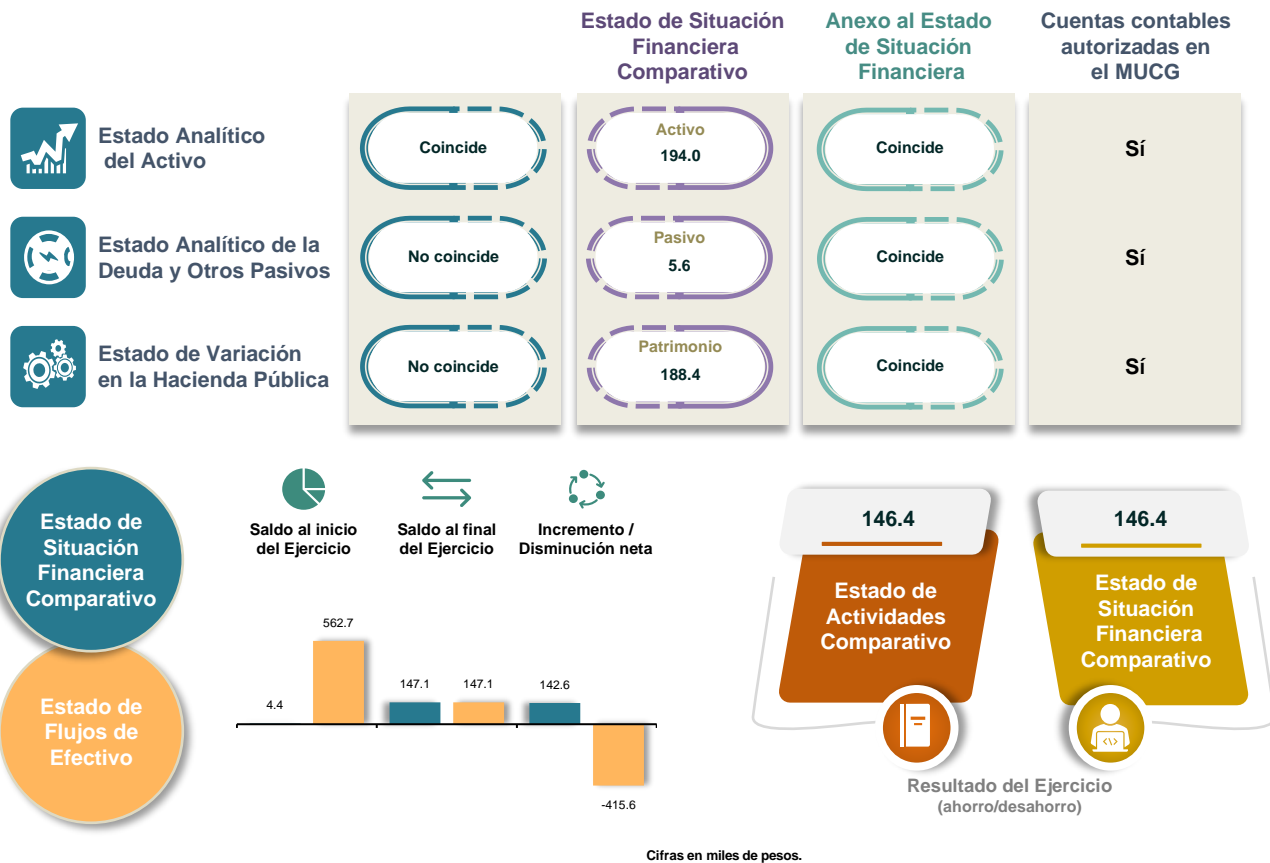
Estado de Situación Financiera Comparativo

Anexo al Estado de Situación Financiera

Cuentas contables autorizadas en el MUCG

Estado Analítico del Activo

Coincide

Activo
194.0

Coincide

Sí

Estado Analítico de la Deuda y Otros Pasivos

No coincide

Pasivo
5.6

Coincide

Sí

Estado de Variación en la Hacienda Pública

No coincide

Patrimonio
188.4

Coincide

Sí

Estado de Situación Financiera Comparativo

Estado de Flujos de Efectivo

Saldo al inicio del Ejercicio

Saldo al final del Ejercicio

Incremento / Disminución neta

4.4
562.7
147.1
147.1
142.6
-415.6

146.4

Estado de Actividades Comparativo

146.4

Estado de Situación Financiera Comparativo

Resultado del Ejercicio
(ahorro/desahorro)

Cifras en miles de pesos.